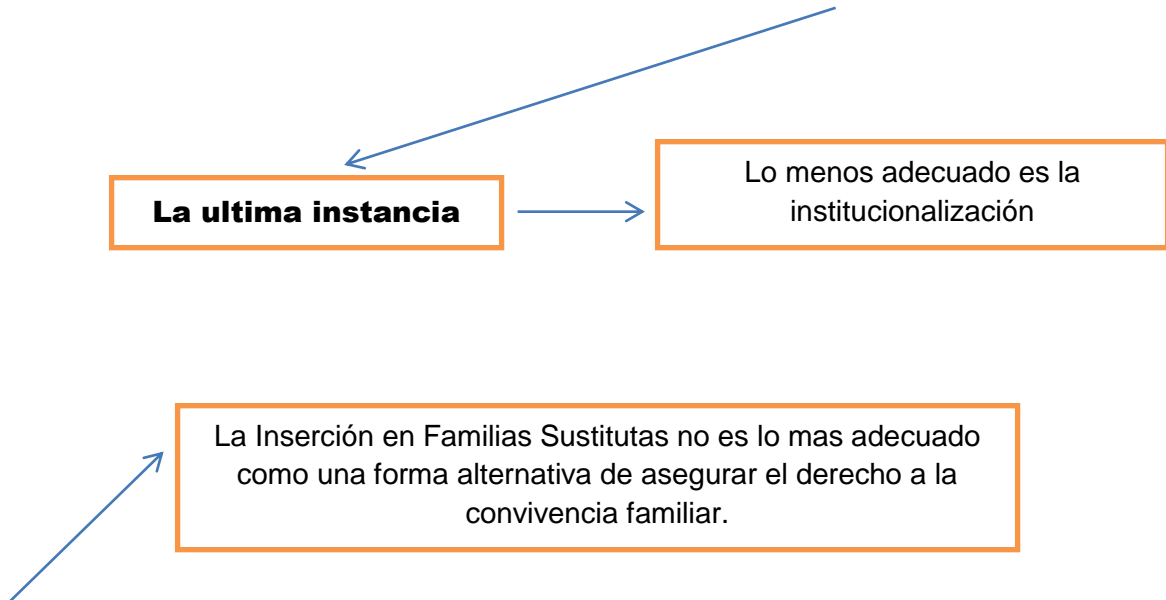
La ultima instancia

Lo menos adecuado es la institucionalización

La Inserción en Familias Sustitutas no es lo mas adecuado como una forma alternativa de asegurar el derecho a la convivencia familiar.